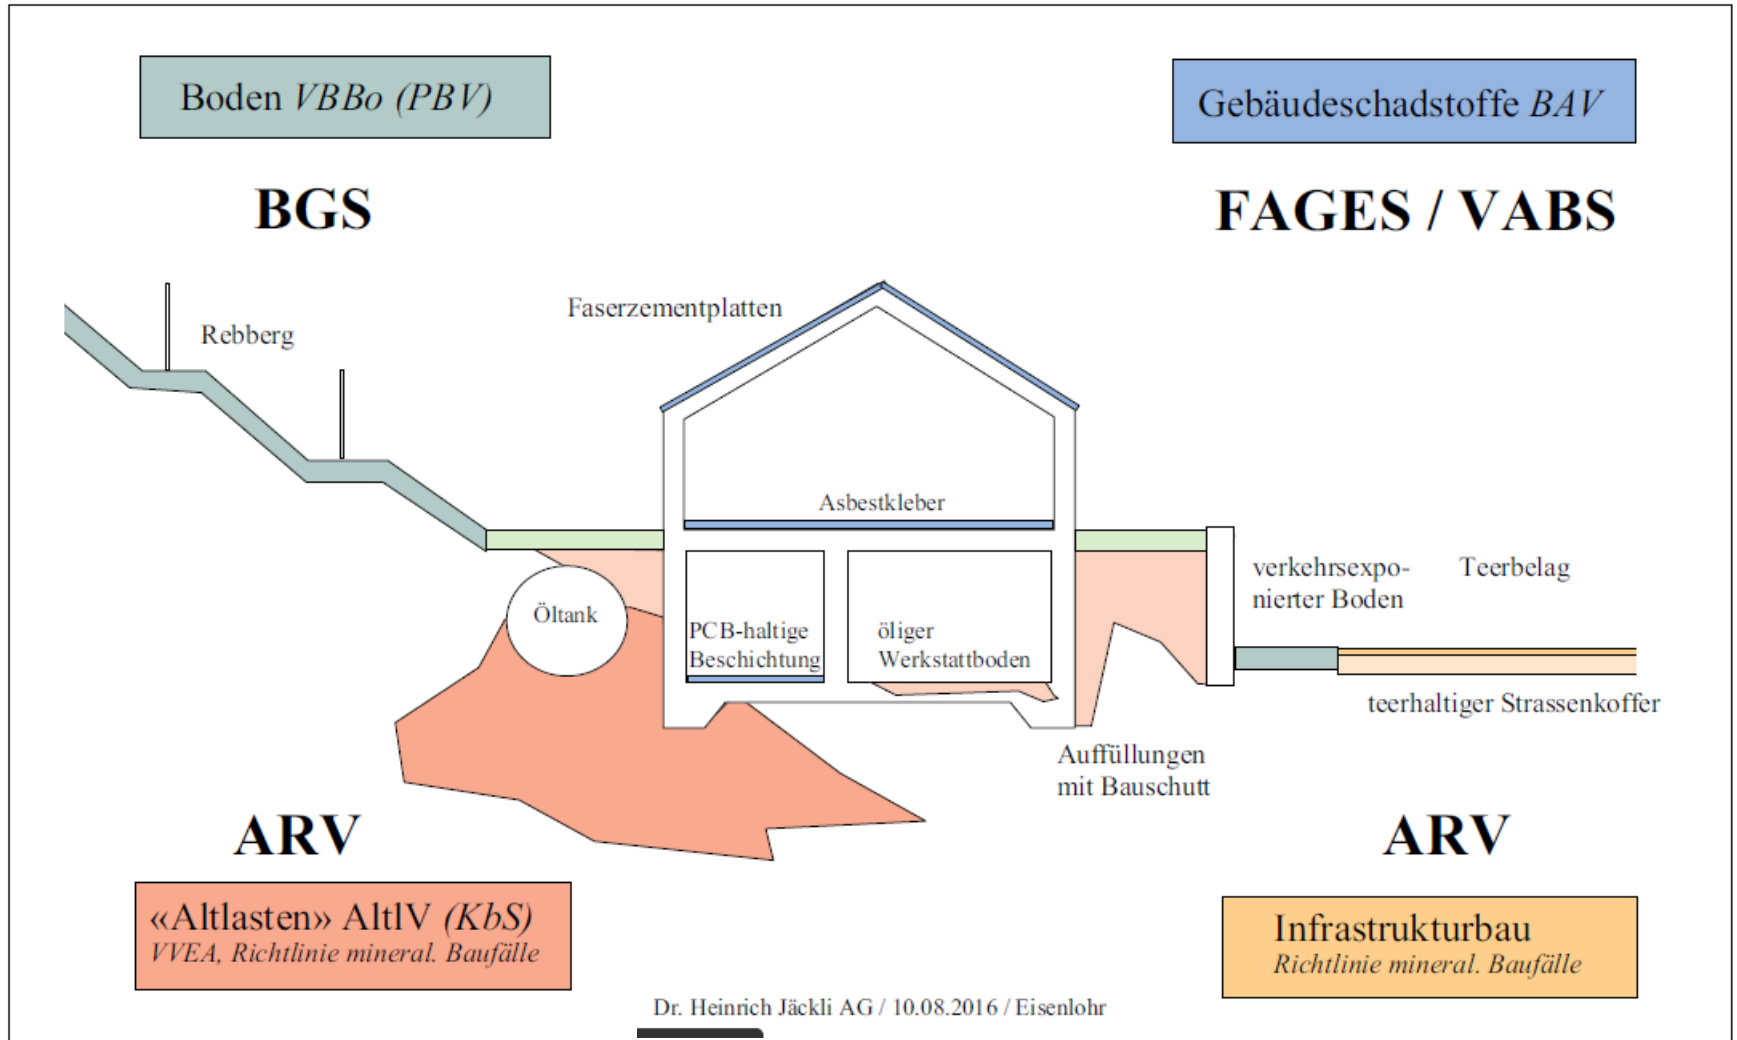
Boden *VBBo (PBV)*

Gebäudeschadstoffe *BAV*

BGS

FAGES / VABS

Rebberg

Faserzementplatten

Asbestkleber

Öltank

PCB-haltige Beschichtung

öliger Werkstattboden

verkehrsexponierter Boden

Teerbelag

teerhaltiger Strassenkoffer

Auffüllungen mit Bauschutt

ARV

ARV

«Altlasten» AltlV *(KbS)*
*VVEA, Richtlinie mineral. Baufälle*

Infrastrukturbau
*Richtlinie mineral. Baufälle*

Dr. Heinrich Jäckli AG / 10.08.2016 / Eisenlohr